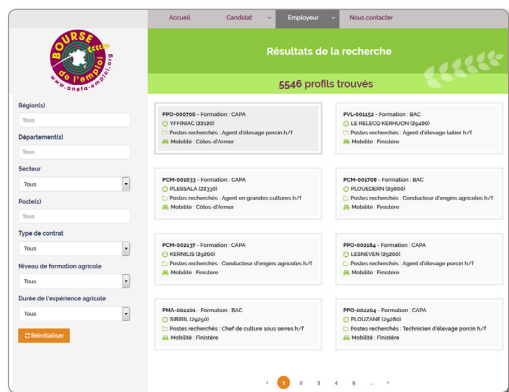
Accueil Candidat Employeur Nous contacter

BOURSE de l'emploi www.aneta-emploi.org

Résultats de la recherche

5546 profils trouvés

Région(s)
Tous

Département(s)
Tous

Secteur
Tous

Poste(s)
Tous

Type de contrat
Tous

Niveau de formation agricole
Tous

Durée de l'expérience agricole
Tous

Réinitialiser

PPO-000706 - Formation : CAPA
YFFINIAC (22120)
Postes recherchés : Agent d'élevage porcin h/f
Mobilité : Côtes-d'Armor

PVL-001152 - Formation : BAC
LE RELECQ KERHUON (29480)
Postes recherchés : Agent d'élevage laitier h/f
Mobilité : Finistère

PCM-001933 - Formation : BAC
PLESSALA (22330)
Postes recherchés : Agent en grandes cultures h/f
Mobilité : Côtes-d'Armor

PCM-001708 - Formation : BAC
PLOUDERN (29800)
Postes recherchés : Conducteur d'engins agricoles h/f
Mobilité : Finistère

PCM-002137 - Formation : CAPA
KERNILIS (29260)
Postes recherchés : Conducteur d'engins agricoles h/f
Mobilité : Finistère

PPO-002184 - Formation : CAPA
LESNEVEN (29260)
Postes recherchés : Agent d'élevage porcin h/f
Mobilité : Finistère

PMA-002201 - Formation : BAC
SIBIRIL (29250)
Postes recherchés : Chef de culture sous serres h/f
Mobilité : Finistère

PPO-002204 - Formation : CAPA
PLOUZANE (29280)
Postes recherchés : Technicien d'élevage porcin h/f
Mobilité : Finistère

‹ 1 2 3 4 5 ... ›